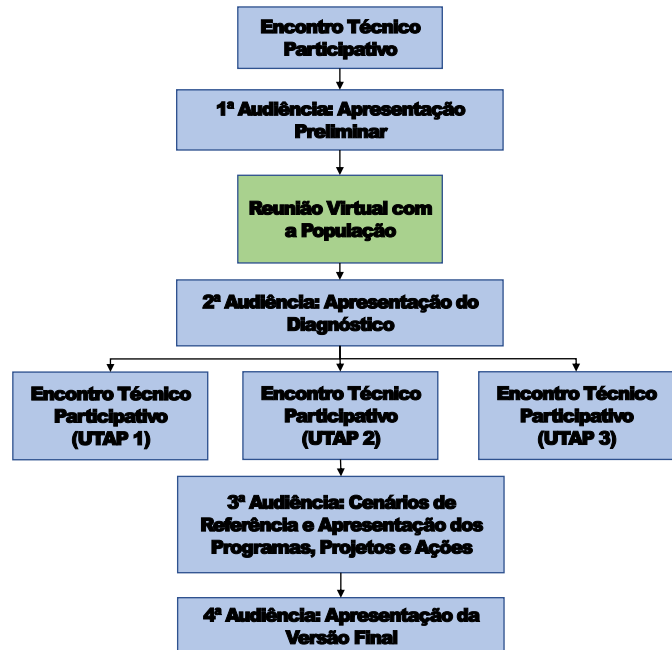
Encontro Técnico Participativo

1ª Audiência: Apresentação Preliminar

Reunião Virtual com a População

2ª Audiência: Apresentação do Diagnóstico

Encontro Técnico Participativo (UTAP 1)

Encontro Técnico Participativo (UTAP 2)

Encontro Técnico Participativo (UTAP 3)

3ª Audiência: Cenários de Referência e Apresentação dos Programas, Projetos e Ações

4ª Audiência: Apresentação da Versão Final